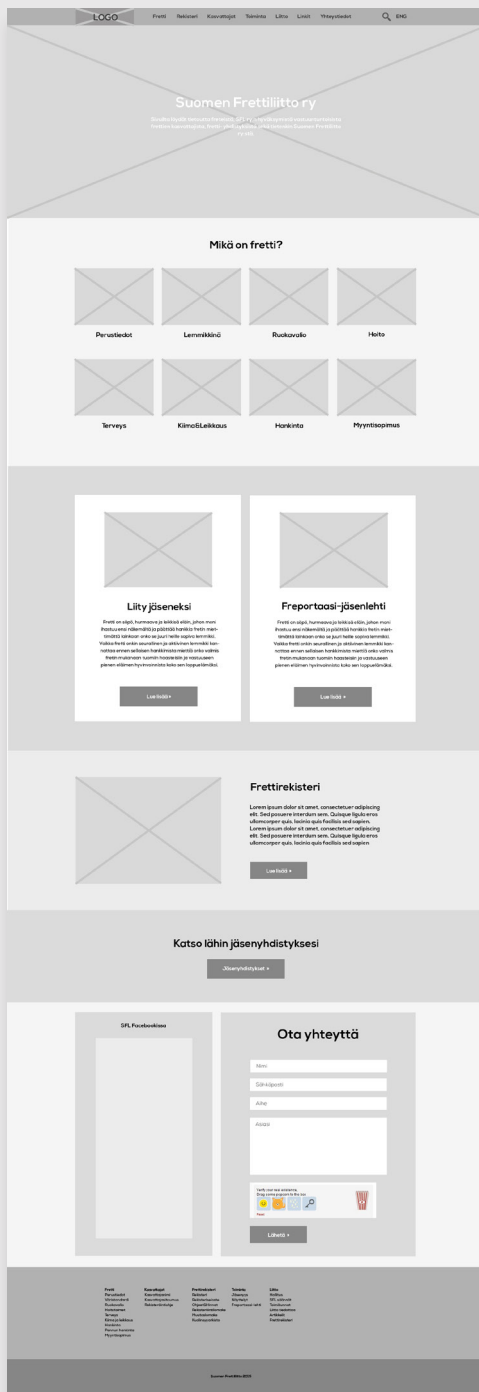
LOGO Fretti Rekisteri Kasvattajat Toiminta Liitto Linkit Yhteystiedot ENG

Suomen Frettiliitto ry

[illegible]

Mikä on fretti?

Perustiedot
Lemmikkinä
Ruokavalio
Hoito

Terveys
Kiima&Leikkaus
Hankinta
Myyntisopimus

Liity jäseneksi

Fretti on sopö, hurmaava ja leikkisä eläin, johon moni ihastuu ensi näkemältä ja päättää hankkia fretin mieltämättä lainkaan onko se juuri teille sopiva lemmikki. Valitse fretti uniin seurallinen ja aktiivinen lemmikki kannattaa ennen sellaisen hankkimista miettiä onko valmis fretin mukanaan tuomiin haasteisiin ja vastuuseen pienen eläimen hyvinvoinnista koko sen loppuelämäksi.

Lue lisää »

Freportaasi-jäsenlehti

Fretti on sopö, hurmaava ja leikkisä eläin, johon moni ihastuu ensi näkemältä ja päättää hankkia fretin mieltämättä lainkaan onko se juuri teille sopiva lemmikki. Valitse fretti uniin seurallinen ja aktiivinen lemmikki kannattaa ennen sellaisen hankkimista miettiä onko valmis fretin mukanaan tuomiin haasteisiin ja vastuuseen pienen eläimen hyvinvoinnista koko sen loppuelämäksi.

Lue lisää »

Frettirekisteri

Lorem ipsum dolor sit amet, consectetur adipiscing elit. Sed posuere interdum sem. Quisque ligula eros ullamcorper quis, lacinia quis facilisis sed sapien. Lorem ipsum dolor sit amet, consectetur adipiscing elit. Sed posuere interdum sem. Quisque ligula eros ullamcorper quis, lacinia quis facilisis sed sapien

Lue lisää »

Katso lähin jäsenyhdistyksesi

Jäsenyhdistykset »

SFL Facebookissa

Ota yhteyttä

Nimi
Sähköposti
Aihe
Viesti

Verify that you are a human. Drag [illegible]

Lähetä »

Fretti
Perustiedot
Lemmikkinä
Ruokavalio
Hoito
Terveys
Kiima ja leikkaus
Hankinta
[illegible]
Myyntisopimus

Kasvattajat
Kasvattajat
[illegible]
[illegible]

Frettirekisteri
Säännöt
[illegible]
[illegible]
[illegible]
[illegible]

Toiminta
Jäsenyys
Näyttelyt
Freportaasi-lehti

Liitto
Hallitus
SFL säännöt
Toimikunnat
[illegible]
Arkisto
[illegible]

Suomen Frettiliitto 2015